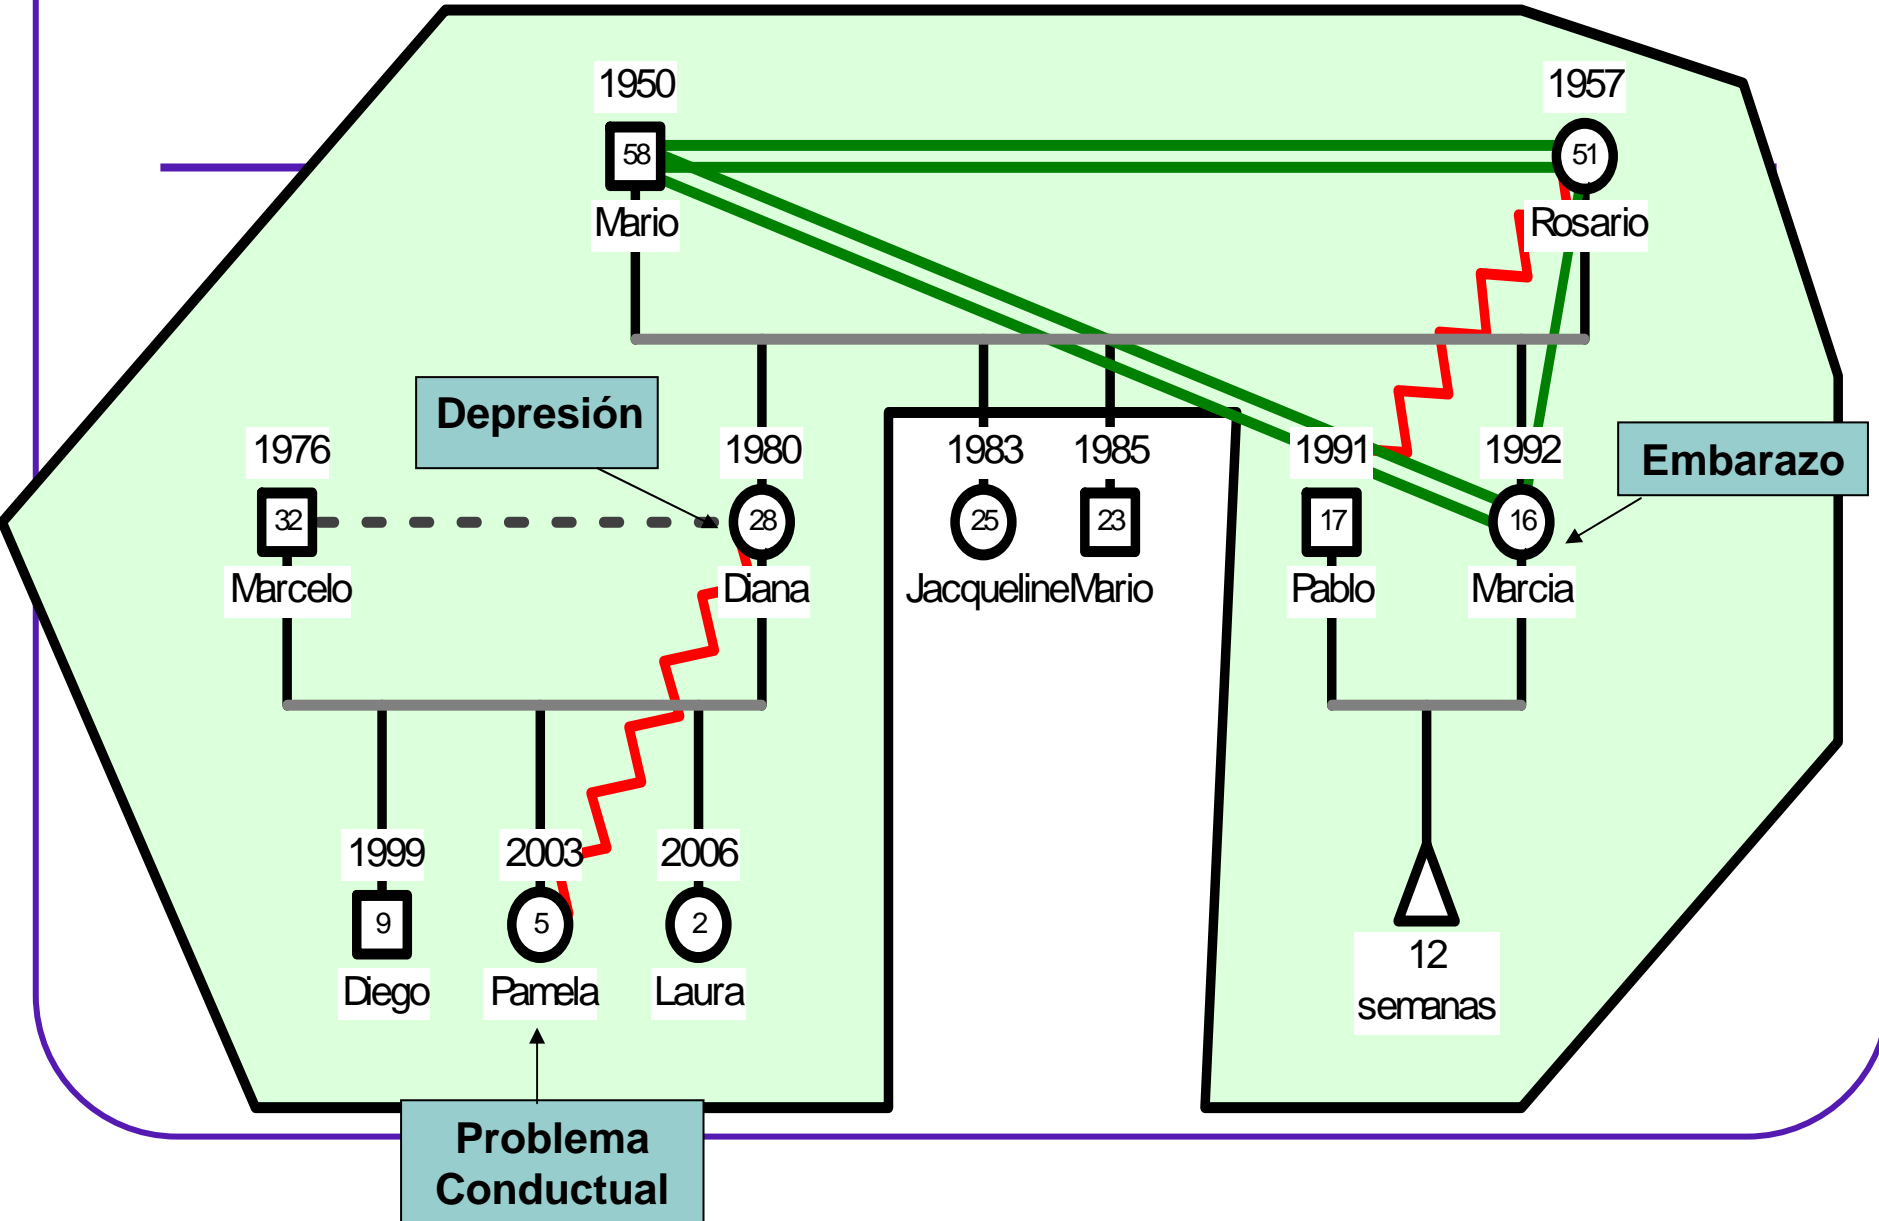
1950
58
Mario

1957
51
Rosario

Depresión

1976
32
Marcelo

1980
28
Diana

1983
25
Jacqueline

1985
23
Mario

1991
17
Pablo

1992
16
Marcia

Embarazo

1999
9
Diego

2003
5
Pamela

2006
2
Laura

12
semanas

Problema
Conductual